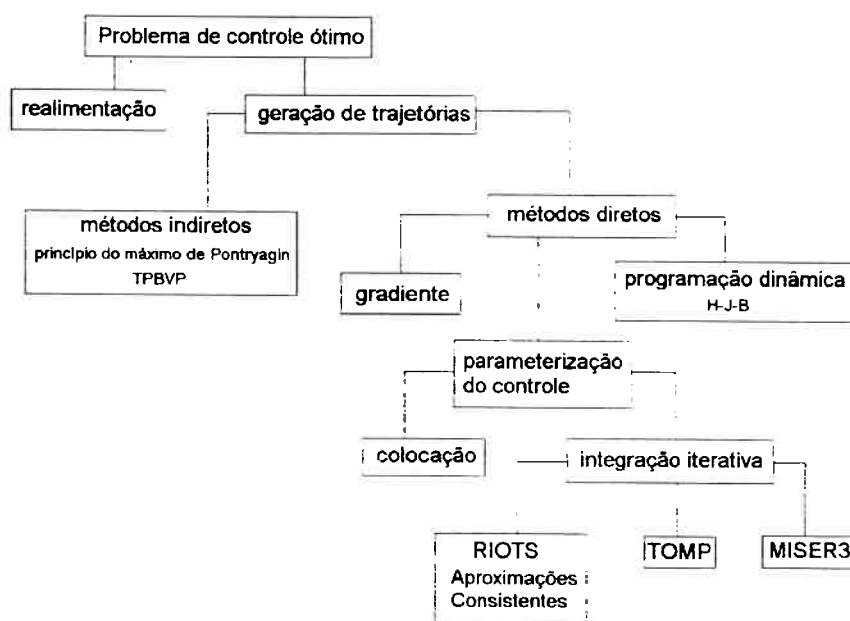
Problema de controle ótimo

realimentação

geração de trajetórias

métodos indiretos
princípio do máximo de Pontryagin
TPBVP

métodos diretos

gradiente

programação dinâmica
H-J-B

parameterização do controle

colocação

integração iterativa

RIOTS
Aproximações Consistentes

TOMP

MISER3